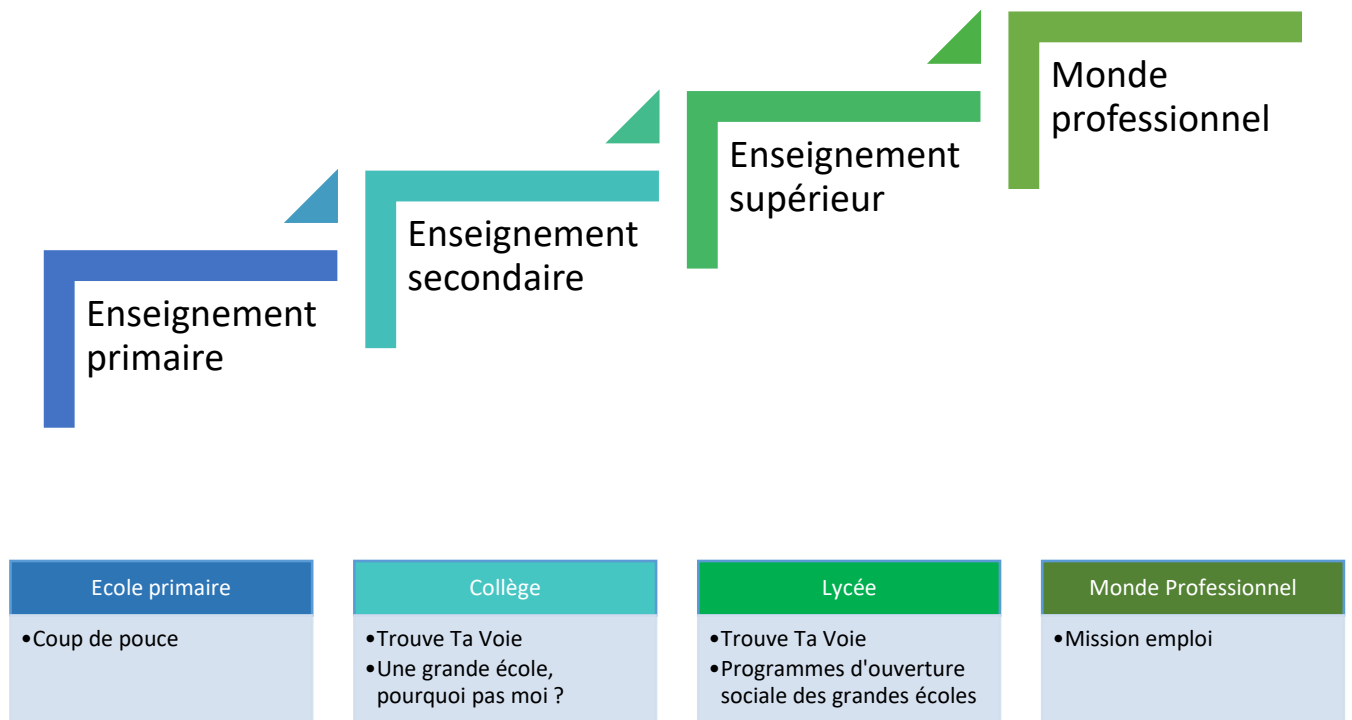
Monde professionnel

Enseignement supérieur

Enseignement secondaire

Enseignement primaire

Ecole primaire

•Coup de pouce

Collège

•Trouve Ta Voie
•Une grande école, pourquoi pas moi ?

Lycée

•Trouve Ta Voie
•Programmes d'ouverture sociale des grandes écoles

Monde Professionnel

•Mission emploi